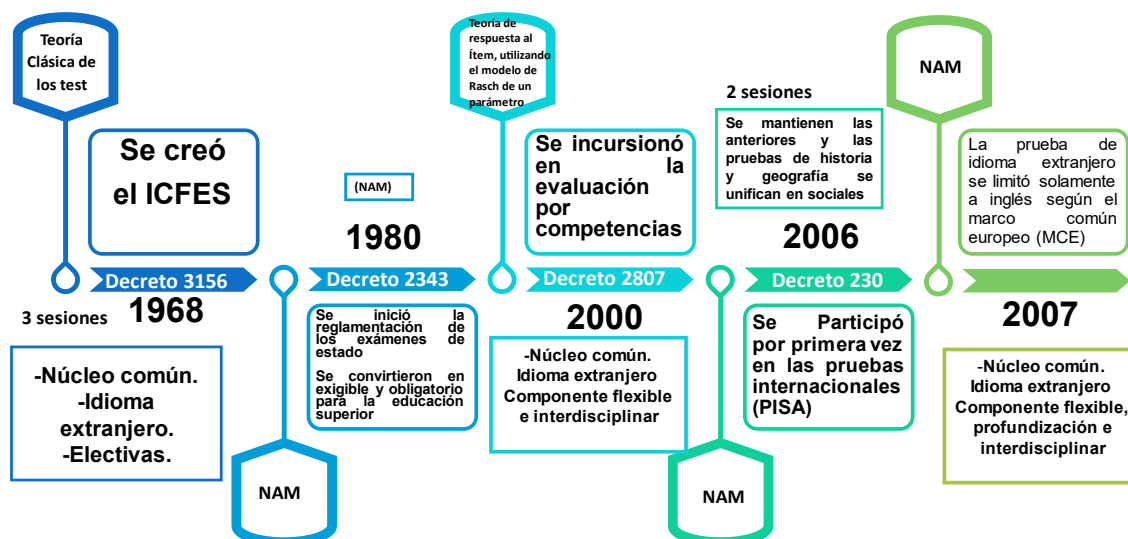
Teoría Clásica de los test

Se creó el ICFES

Decreto 3156

1968

3 sesiones

-Núcleo común.
-Idioma extranjero.
-Electivas.

(NAM)

1980

Decreto 2343

Se inició la reglamentación de los exámenes de estado

Se convirtieron en exigible y obligatorio para la educación superior

NAM

Teoría de respuesta al Ítem, utilizando el modelo de Rasch de un parámetro

Se incursionó en la evaluación por competencias

Decreto 2807

2000

-Núcleo común.
Idioma extranjero
Componente flexible e interdisciplinar

2 sesiones

Se mantienen las anteriores y las pruebas de historia y geografía se unifican en sociales

2006

Decreto 230

Se Participó por primera vez en las pruebas internacionales (PISA)

NAM

NAM

La prueba de idioma extranjero se limitó solamente a inglés según el marco común europeo (MCE)

2007

-Núcleo común.
Idioma extranjero
Componente flexible, profundización e interdisciplinar